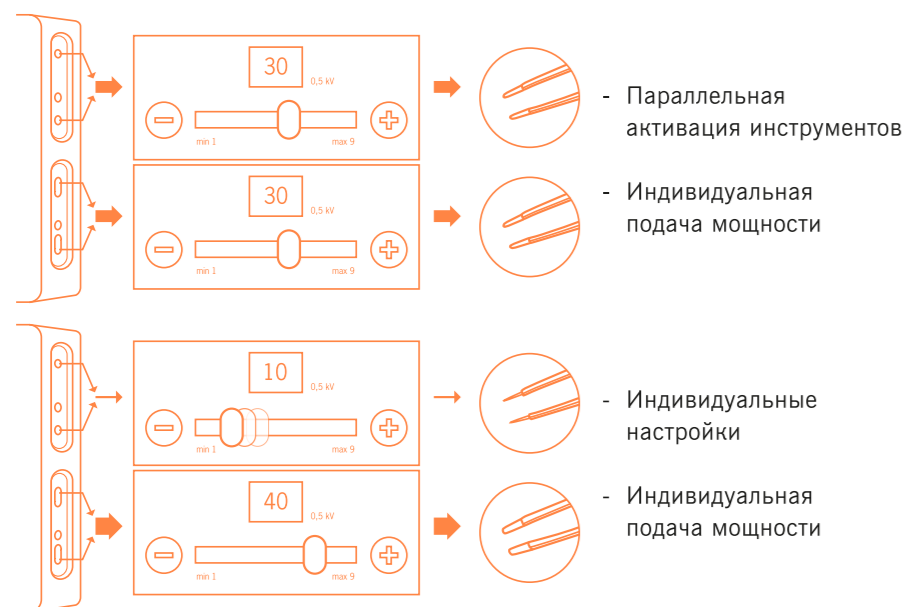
30
0,5 kV
min 1
max 9

- Параллельная активация инструментов

30
0,5 kV
min 1
max 9

- Индивидуальная подача мощности

10
0,5 kV
min 1
max 9

- Индивидуальные настройки

40
0,5 kV
min 1
max 9

- Индивидуальная подача мощности